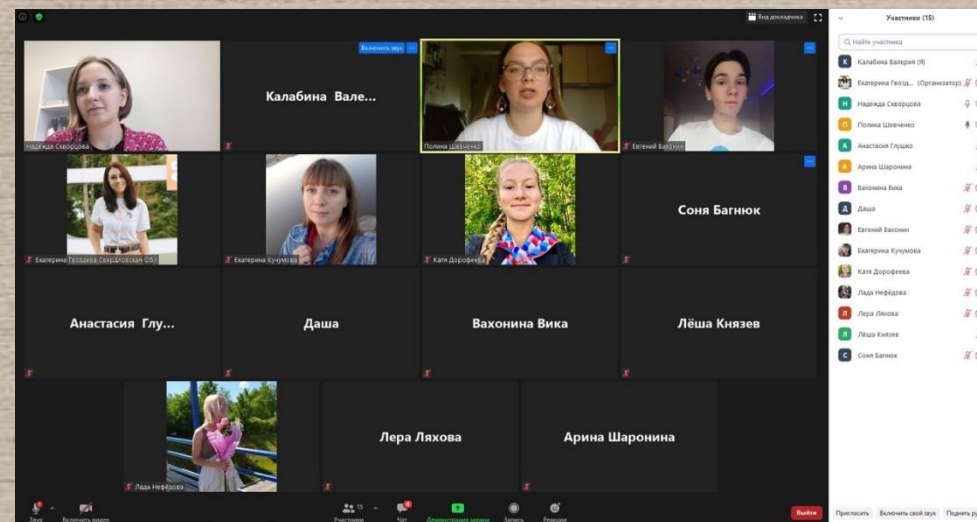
Вид докладчика

Включить звук

Надежда Скворцова

Калабина Вале...

Полина Шевченко

Евгений Вахонин

Екатерина Гвоздева Свердловская ОБЛ

Екатерина Кучумова

Катя Дорофеева

Соня Багнюк

Анастасия Глу...

Даша

Вахонина Вика

Лёша Князев

Лада Нефёдова

Лера Ляхова

Арина Шаронина

Звук

Включить видео

Участники 15

Чат

Демонстрация экрана

Запись

Реакции

Выйти

Участники (15)

Найти участника

Калабина Валерия (Я)

Екатерина Гвозд... (Организатор)

Надежда Скворцова

Полина Шевченко

Анастасия Глушко

Арина Шаронина

Вахонина Вика

Даша

Евгений Вахонин

Екатерина Кучумова

Катя Дорофеева

Лада Нефёдова

Лера Ляхова

Лёша Князев

Соня Багнюк

Пригласить

Включить свой звук

Поднять р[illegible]